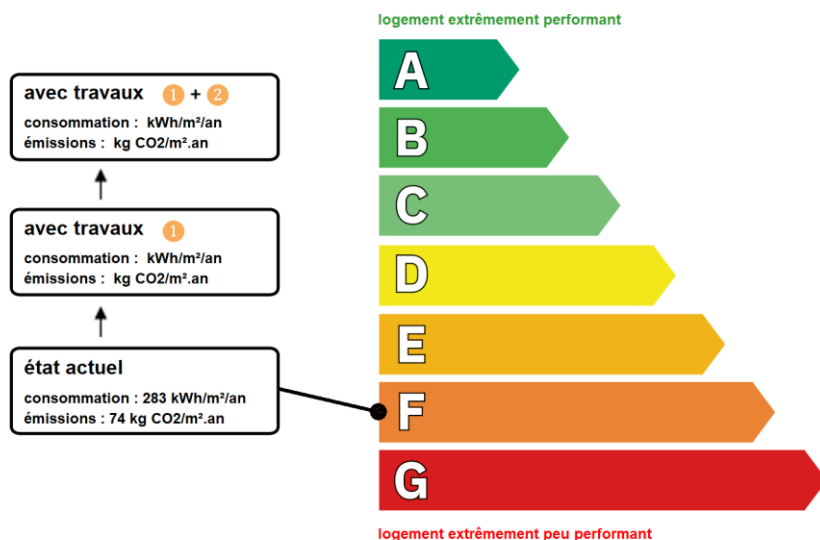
avec travaux 1 + 2
consommation : kWh/m²/an
émissions : kg CO2/m².an

avec travaux 1
consommation : kWh/m²/an
émissions : kg CO2/m².an

état actuel
consommation : 283 kWh/m²/an
émissions : 74 kg CO2/m².an

logement extrêmement performant

A
B
C
D
E
F
G

logement extrêmement peu performant